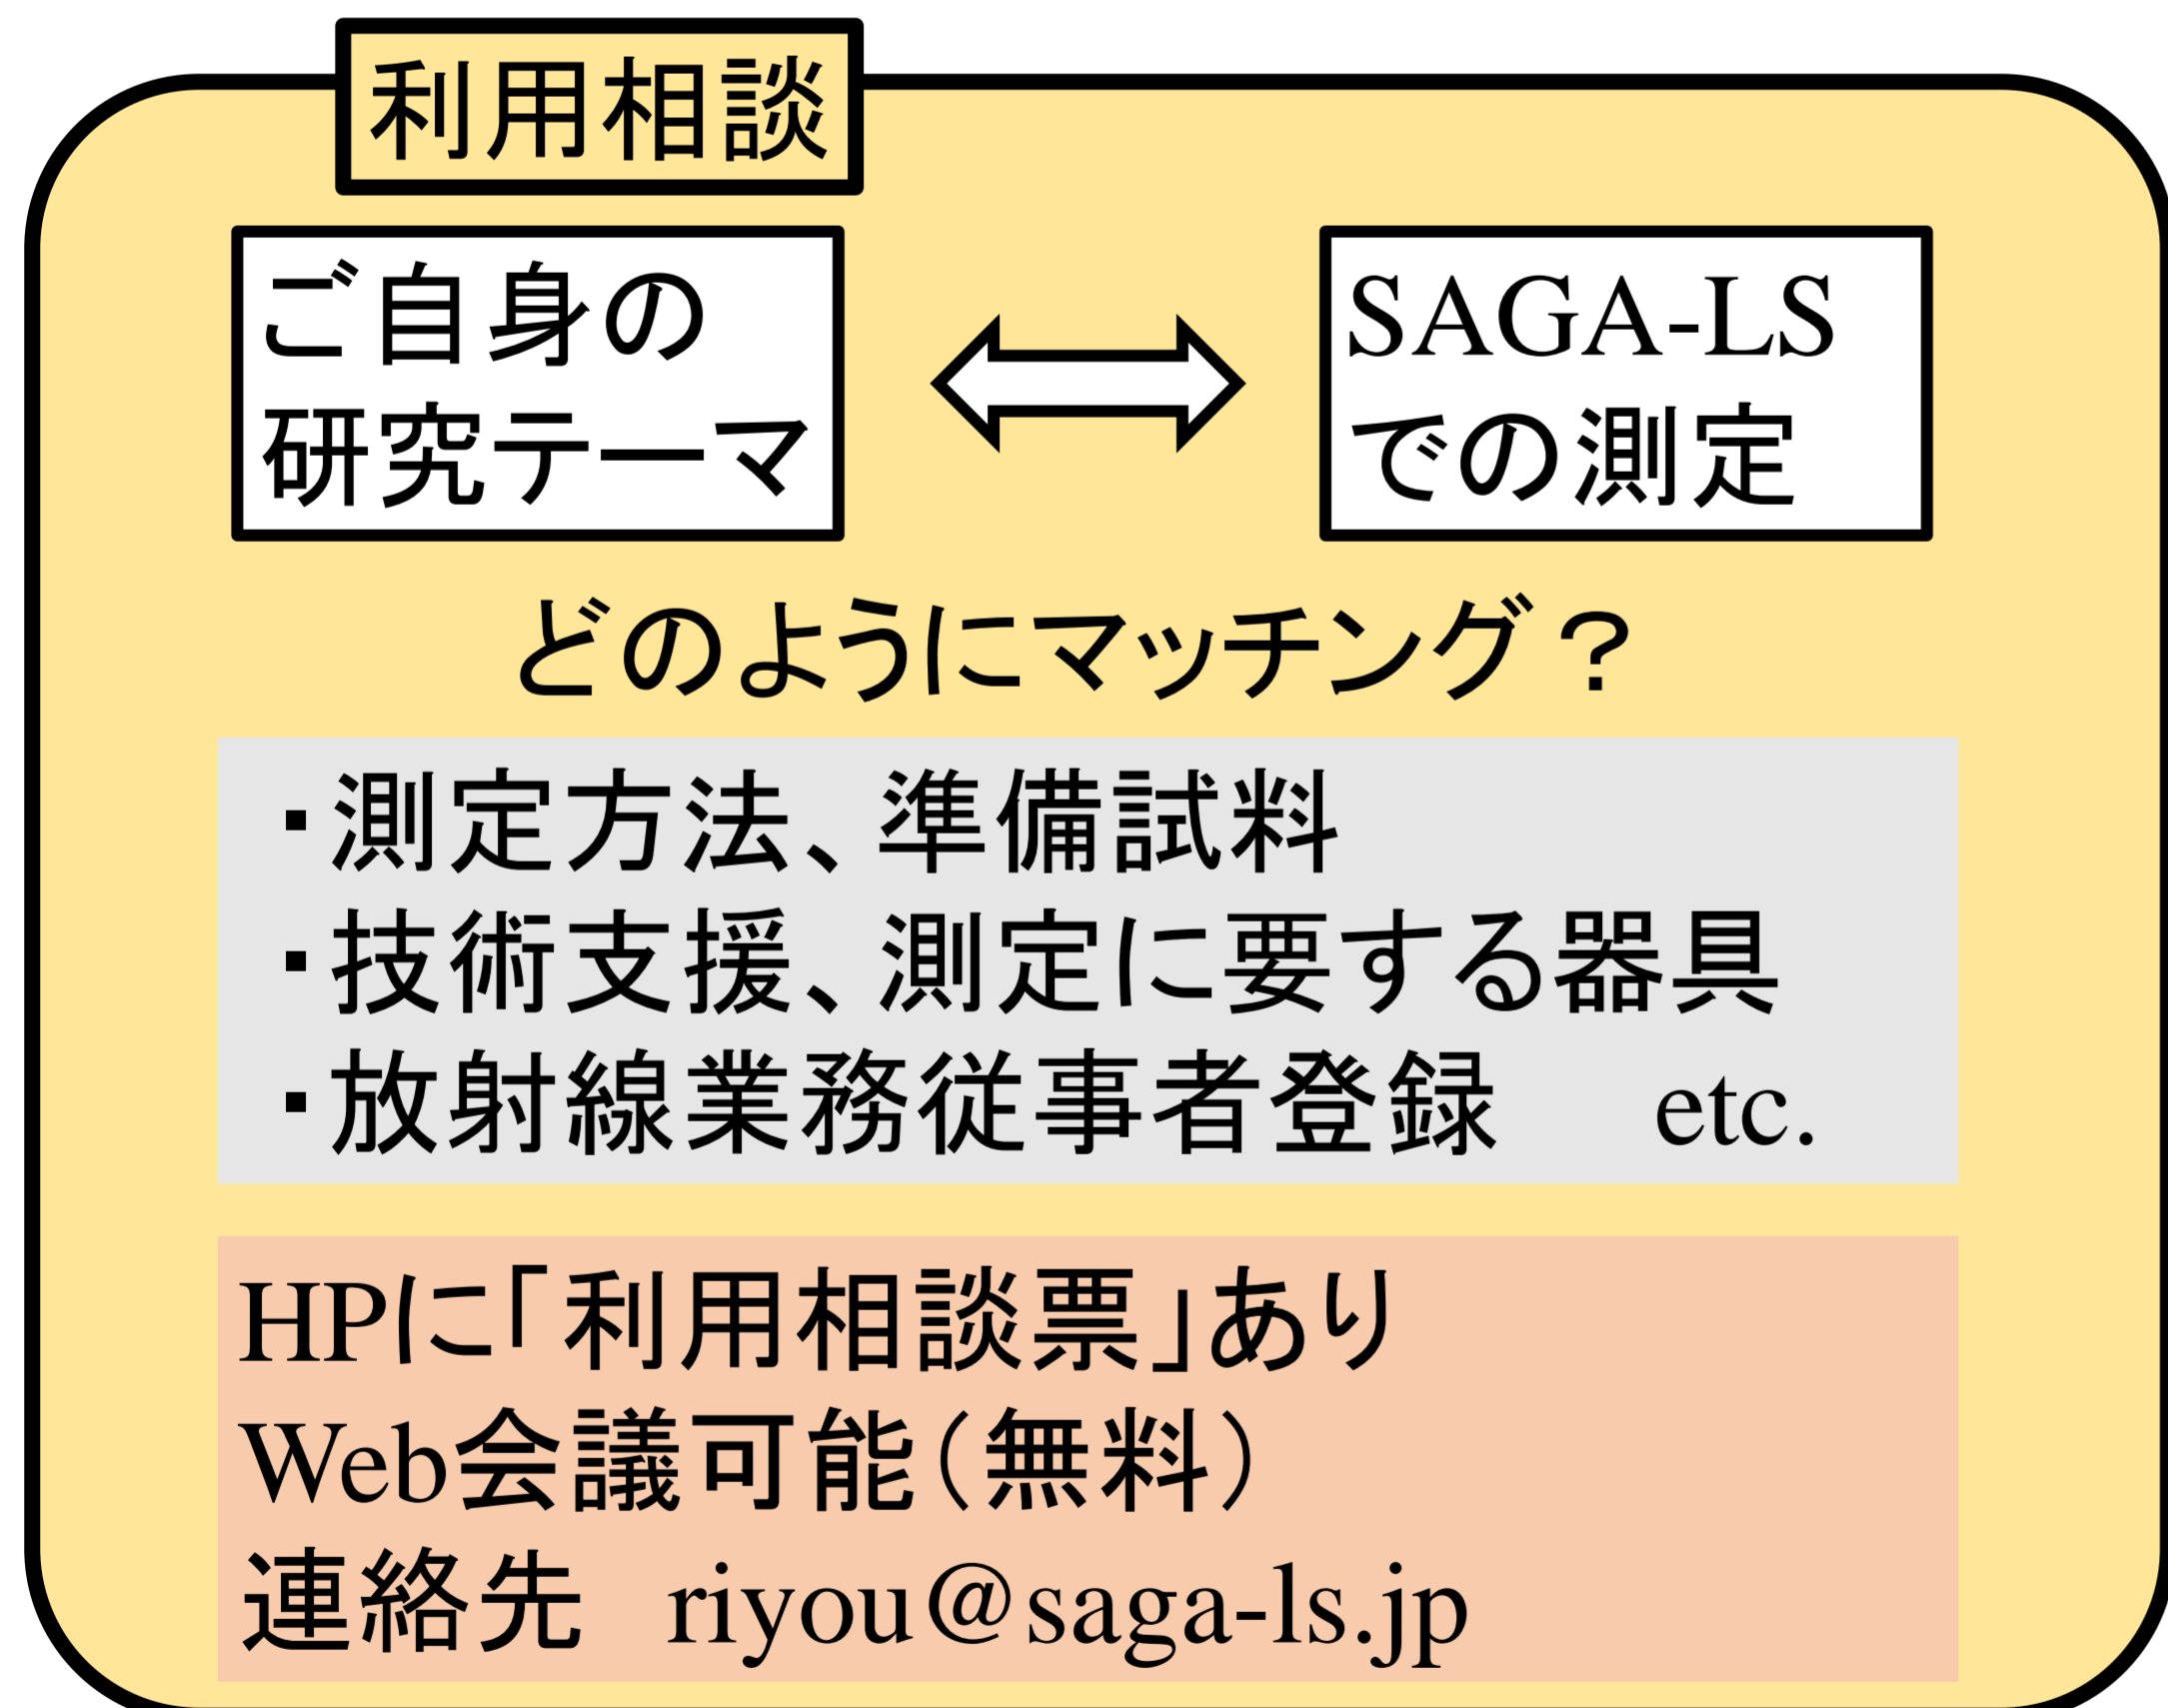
利用相談

ご自身の研究テーマ

SAGA-LSでの測定

どのようにマッチング？

・測定方法、準備試料
・技術支援、測定に要する器具
・放射線業務従事者登録 etc.

HPに「利用相談票」あり
Web会議可能（無料）
連絡先 riyou@saga-ls.jp